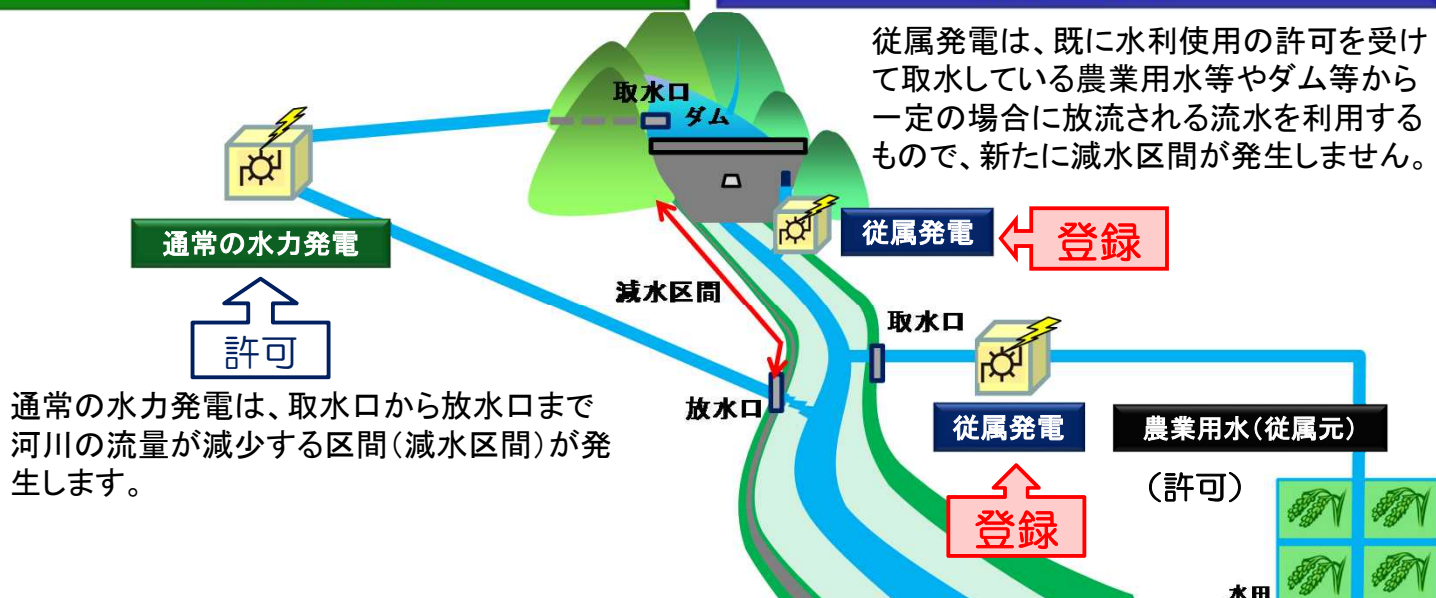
従属発電は、既に水利使用の許可を受けて取水している農業用水等やダム等から一定の場合に放流される流水を利用するもので、新たに減水区間が発生しません。

取水口

ダム

通常の水力発電

許可

通常の水力発電は、取水口から放水口まで河川の流量が減少する区間(減水区間)が発生します。

減水区間

従属発電

登録

取水口

放水口

従属発電

農業用水(従属元)

(許可)

登録

水田